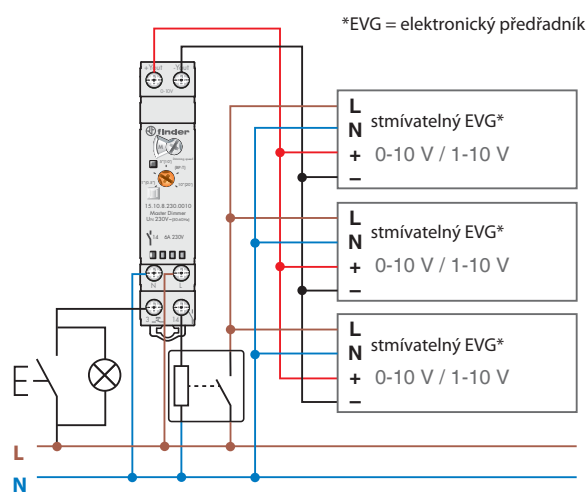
*EVG = elektronický předřadník

+ Y(out) Y(out)
0-10V

finder

15.10.8.230.0010
Master Dimmer
Un 230V~ (50/60Hz)

14 6A 230V

N L

3 14

L
N stmívatelný EVG*
+ 0-10 V / 1-10 V
–

L
N stmívatelný EVG*
+ 0-10 V / 1-10 V
–

L
N stmívatelný EVG*
+ 0-10 V / 1-10 V
–

L
N